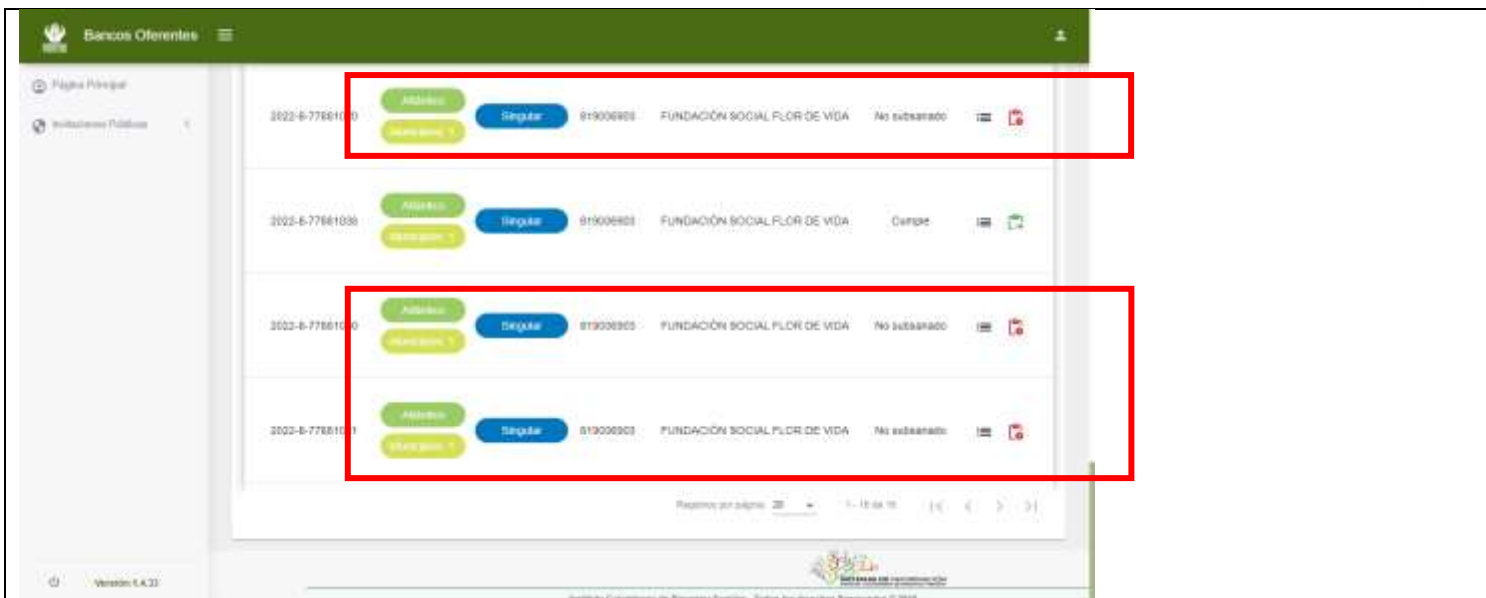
Bancos Oferentes

Página Principal

Invitaciones Públicas

2022-8-77881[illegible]0 Atlántico Municipios Singular 819006903 FUNDACIÓN SOCIAL FLOR DE VIDA No subsanado

2022-8-77881038 Atlántico Municipios Singular 819006903 FUNDACIÓN SOCIAL FLOR DE VIDA Cumple

2022-8-77881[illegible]0 Atlántico Municipios Singular 819006903 FUNDACIÓN SOCIAL FLOR DE VIDA No subsanado

2022-8-77881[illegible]1 Atlántico Municipios Singular 819006903 FUNDACIÓN SOCIAL FLOR DE VIDA No subsanado

Registros por página: 20 1 - 16 de 16

Versión 1.4.33

SISTEMAS DE INFORMACIÓN

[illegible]